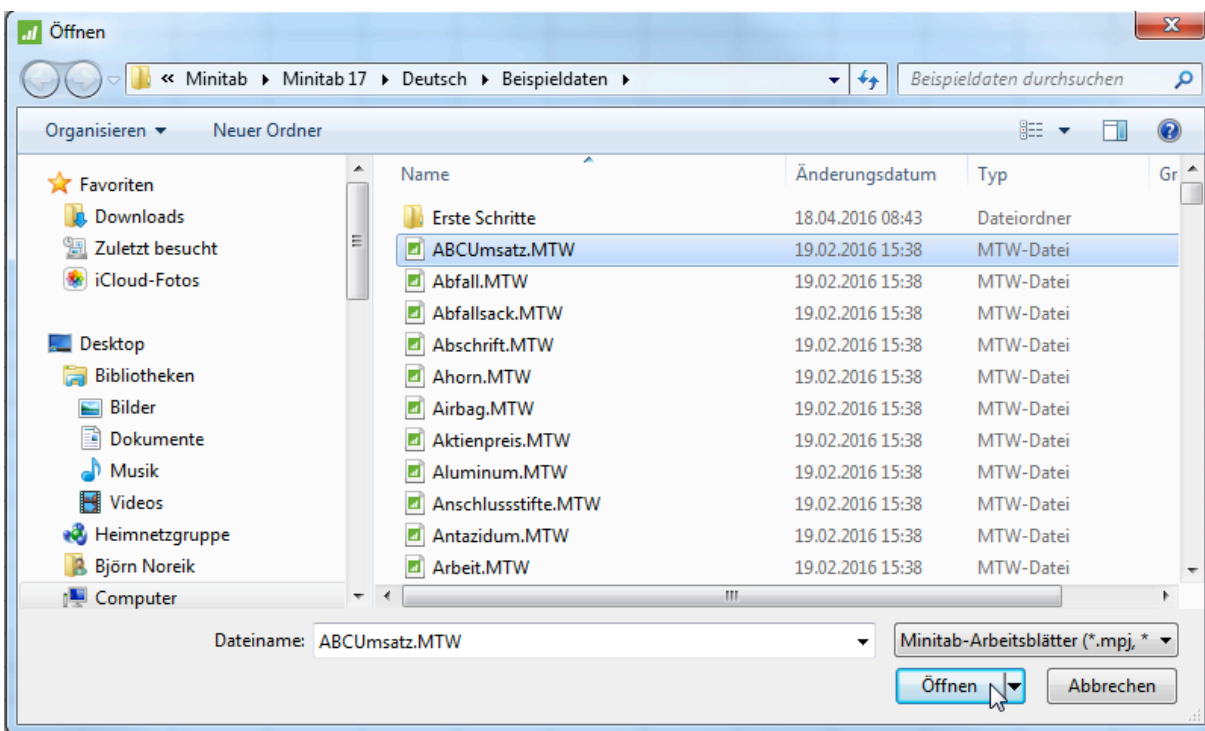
Öffnen

« Minitab ▸ Minitab 17 ▸ Deutsch ▸ Beispieldaten ▸

Beispieldaten durchsuchen

Organisieren ▾ Neuer Ordner

Favoriten
Downloads
Zuletzt besucht
iCloud-Fotos

Desktop
Bibliotheken
Bilder
Dokumente
Musik
Videos
Heimnetzgruppe
Björn Noreik
Computer

| Name | Änderungsdatum | Typ | Gr |
|---|---|---|---|
| Erste Schritte | 18.04.2016 08:43 | Dateiordner | |
| ABCUmsatz.MTW | 19.02.2016 15:38 | MTW-Datei | |
| Abfall.MTW | 19.02.2016 15:38 | MTW-Datei | |
| Abfallsack.MTW | 19.02.2016 15:38 | MTW-Datei | |
| Abschrift.MTW | 19.02.2016 15:38 | MTW-Datei | |
| Ahorn.MTW | 19.02.2016 15:38 | MTW-Datei | |
| Airbag.MTW | 19.02.2016 15:38 | MTW-Datei | |
| Aktienpreis.MTW | 19.02.2016 15:38 | MTW-Datei | |
| Aluminum.MTW | 19.02.2016 15:38 | MTW-Datei | |
| Anschlussstifte.MTW | 19.02.2016 15:38 | MTW-Datei | |
| Antazidum.MTW | 19.02.2016 15:38 | MTW-Datei | |
| Arbeit.MTW | 19.02.2016 15:38 | MTW-Datei | |

Dateiname: ABCUmsatz.MTW

Minitab-Arbeitsblätter (*.mpj, *

Öffnen

Abbrechen